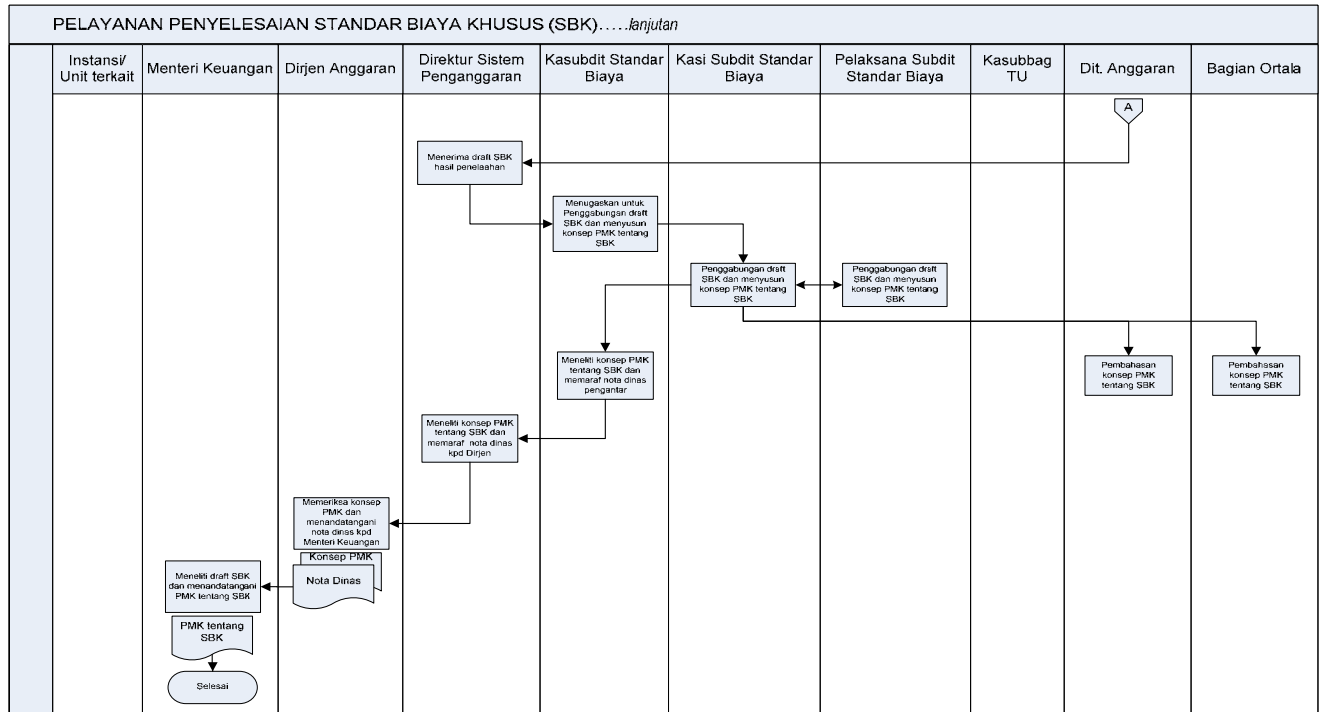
PELAYANAN PENYELESAIAN STANDAR BIAYA KHUSUS (SBK)…..lanjutan

| Instansi/ Unit terkait | Menteri Keuangan | Dirjen Anggaran | Direktur Sistem Penganggaran | Kasubdit Standar Biaya | Kasi Subdit Standar Biaya | Pelaksana Subdit Standar Biaya | Kasubbag TU | Dit. Anggaran | Bagian Ortala |
|---|---|---|---|---|---|---|---|---|---|

A

Menerima draft SBK hasil penelaahan

Menugaskan untuk Penggabungan draft SBK dan menyusun konsep PMK tentang SBK

Penggabungan draft SBK dan menyusun konsep PMK tentang SBK

Penggabungan draft SBK dan menyusun konsep PMK tentang SBK

Pembahasan konsep PMK tentang SBK

Pembahasan konsep PMK tentang SBK

Meneliti konsep PMK tentang SBK dan memaraf nota dinas pengantar

Meneliti konsep PMK tentang SBK dan memaraf nota dinas kpd Dirjen

Memeriksa konsep PMK dan menandatangani nota dinas kpd Menteri Keuangan

Konsep PMK

Nota Dinas

Meneliti draft SBK dan menandatangani PMK tentang SBK

PMK tentang SBK

Selesai